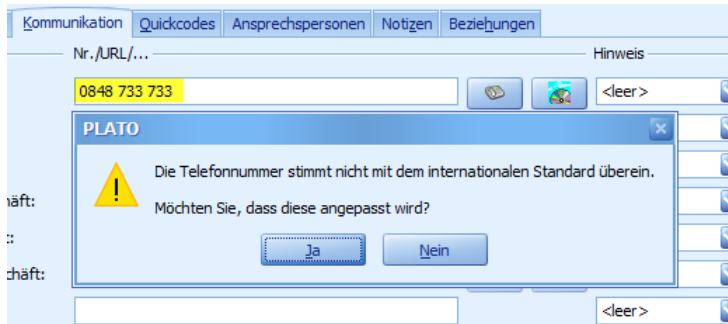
Kommunikation | Quickcodes | Ansprechspersonen | Notizen | Beziehungen

Nr./URL/...

Hinweis

0848 733 733

<leer>

PLATO

Die Telefonnummer stimmt nicht mit dem internationalen Standard überein.

Möchten Sie, dass diese angepasst wird?

Ja

Nein

häft:

:

chäft:

<leer>